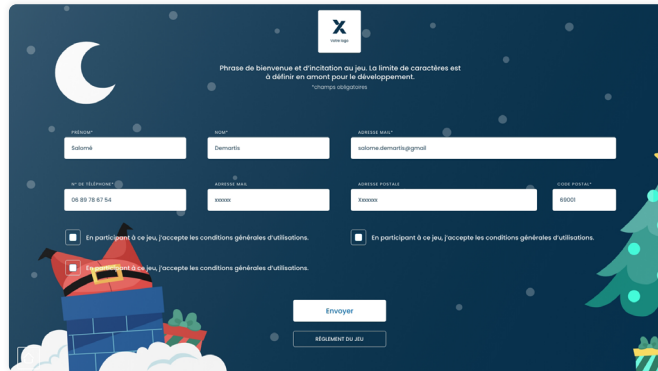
X
Votre logo

Phrase de bienvenue et d'incitation au jeu. La limite de caractères est à définir en amont pour le développement.
*champs obligatoires

PRÉNOM*
Salomé

NOM*
Demartis

ADRESSE MAIL*
salome.demartis@gmail

N° DE TÉLÉPHONE*
06 89 78 67 54

ADRESSE MAIL
xxxxxx

ADRESSE POSTALE
Xxxxxxx

CODE POSTAL*
69001

En participant à ce jeu, j'accepte les conditions générales d'utilisations.

En participant à ce jeu, j'accepte les conditions générales d'utilisations.

En participant à ce jeu, j'accepte les conditions générales d'utilisations.

Envoyer

RÈGLEMENT DU JEU